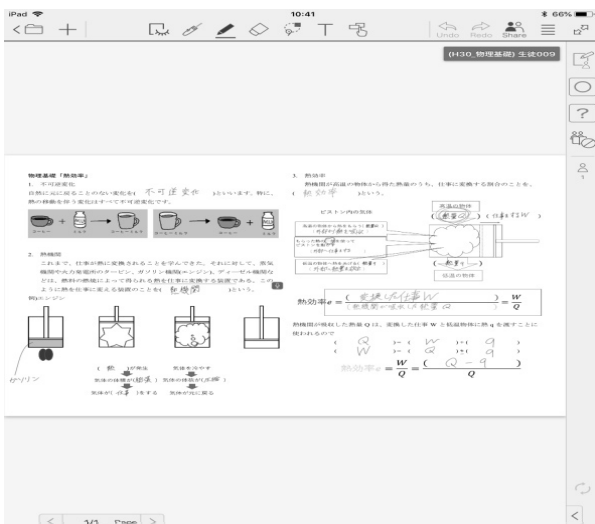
iPad 10:41 66%

Undo Redo Share

(H30_物理基礎) 生徒009

物理基礎「熱効率」

1. 不可逆変化

自然に元に戻ることのない変化を( 不可逆変化 )という。特に、熱の移動を伴う変化はすべて不可逆変化です。

コーヒー ミルク コーヒーミルク コーヒーミルク コーヒー ミルク

2. 熱機関

これまでに、仕事が熱に変換されることを学んできた。それに対して、蒸気機関や火力発電所のタービン、ガソリン機関(エンジン)、ディーゼル機関などは、燃料の燃焼によって得られる熱を仕事に変換する装置である。このように熱を仕事に変える装置のことを( 熱機関 )という。

例)エンジン

ガソリン

( 熱 )が発生 気体の体積が( 膨張 ) 気体が( 仕事 )をする 気体を冷やす 気体の体積が( 収縮 ) 気体が元に戻る

3. 熱効率

熱機関が高温の物体から得た熱量のうち、仕事に変換する割合のことを、( 熱効率 )という。

ピストン内の気体

高温の物体

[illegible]

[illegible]

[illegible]

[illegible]

低温の物体

熱効率 $e = \frac{(\text{変換した仕事 } W)}{(\text{高温熱源から吸収した熱量 } Q)} = \frac{W}{Q}$

熱機関が吸収した熱量 Q は、変換した仕事 W と低温物体に熱 q を渡すことに使われるので

( Q )=( W )+( q )
( W )=( Q )-( q )

熱効率 $e = \frac{W}{Q} = \frac{(Q - q)}{Q}$

1/1 Page